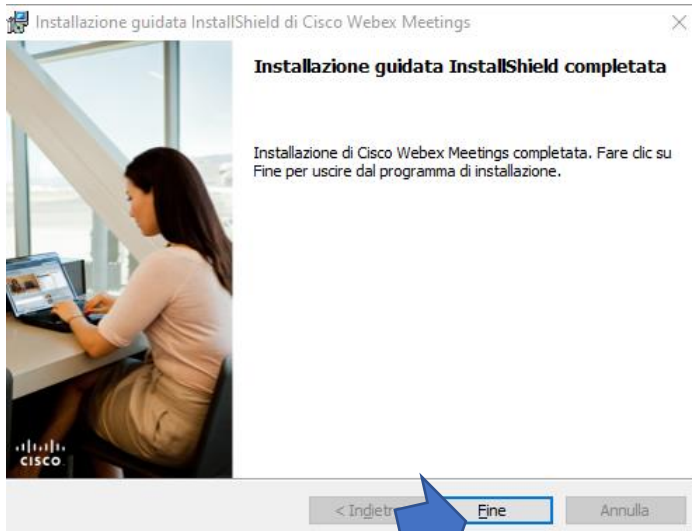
Installazione guidata InstallShield di Cisco Webex Meetings

Installazione guidata InstallShield completata

Installazione di Cisco Webex Meetings completata. Fare clic su Fine per uscire dal programma di installazione.

cisco

< Indietr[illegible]

Fine

Annulla